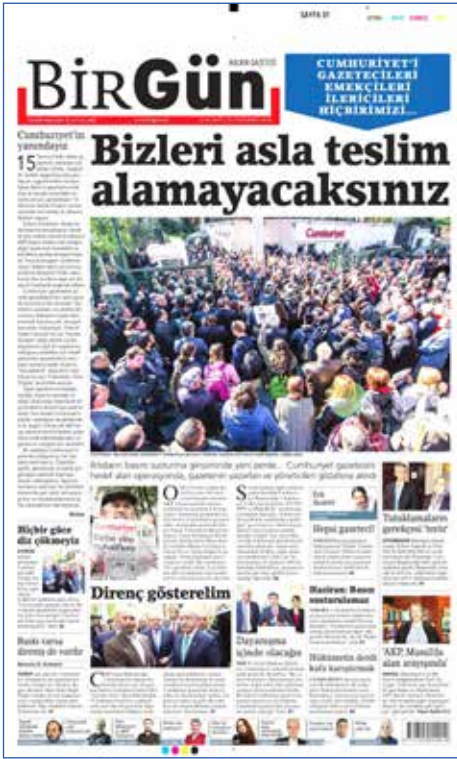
SAYFA 01

BirGün HALKIN GAZETESİ

CUMHURİYET'İ GAZETECİLERİ EMEKÇİLERİ İLERİCİLERİ HİÇBİRİMİZİ...

Cumhuriyet'in yanındayız

15 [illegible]

Bizleri asla teslim alamayacaksınız

Cumhuriyet

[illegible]

Hepsi gazeteci!

Tutuklamaların gerekçesi 'terör'

Hiçbir güce diz çökmeyiz

Direnç gösterelim

Dayanışma içinde olacağız

Haziran: Basın susturulamaz

Hükümetin denli kafa karışıklığı

'AKP, Musul'da alan arayışında'

Basın tarası direniş de vardır

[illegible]